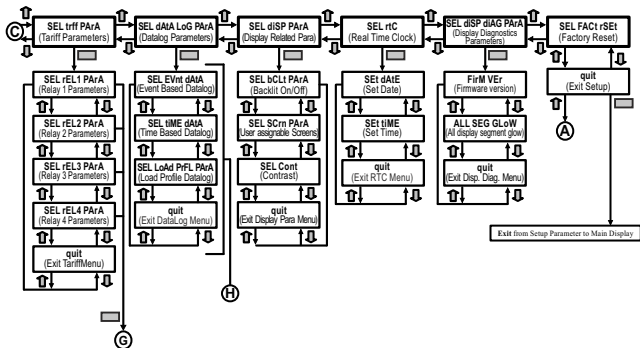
C

SEL trff PArA
(Tariff Parameters)

SEL dAtA LoG PArA
(Datalog Parameters)

SEL diSP PArA
(Display Related Para)

SEL rtC
(Real Time Clock)

SEL diSP diAG PArA
(Display Diagnostics Parameters)

SEL FACt rSEt
(Factory Reset)

SEL rEL1 PArA
(Relay 1 Parameters)

SEL rEL2 PArA
(Relay 2 Parameters)

SEL rEL3 PArA
(Relay 3 Parameters)

SEL rEL4 PArA
(Relay 4 Parameters)

quit
(Exit TariffMenu)

SEL EVnt dAtA
(Event Based Datalog)

SEL tiME dAtA
(Time Based Datalog)

SEL LoAd PrFL PArA
(Load Profile Datalog)

quit
(Exit DataLog Menu)

SEL bCLt PArA
(Backlit On/Off)

SEL SCrn PArA
(User assignable Screens)

SEL Cont
(Contrast)

quit
(Exit Display Para Menu)

SEt dAtE
(Set Date)

SEt tiME
(Set Time)

quit
(Exit RTC Menu)

FirM VEr
(Firmware version)

ALL SEG GLoW
(All display segment glow)

quit
(Exit Disp. Diag. Menu)

quit
(Exit Setup)

A

H

G

Exit from Setup Parameter to Main Display